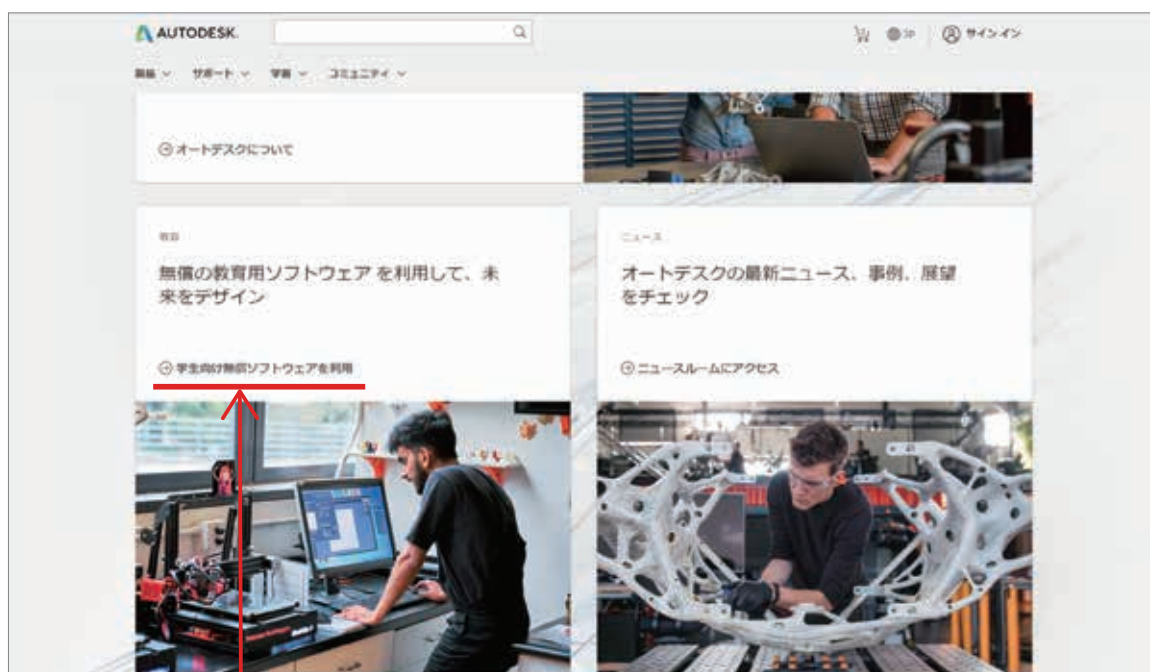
AUTODESK.

JP

サインイン

製品 ∨ サポート ∨ 学習 ∨ コミュニティ ∨

オートデスクについて

教育

無償の教育用ソフトウェア を利用して、未来をデザイン

学生向け無償ソフトウェアを利用

ニュース

オートデスクの最新ニュース、事例、展望をチェック

ニュースルームにアクセス